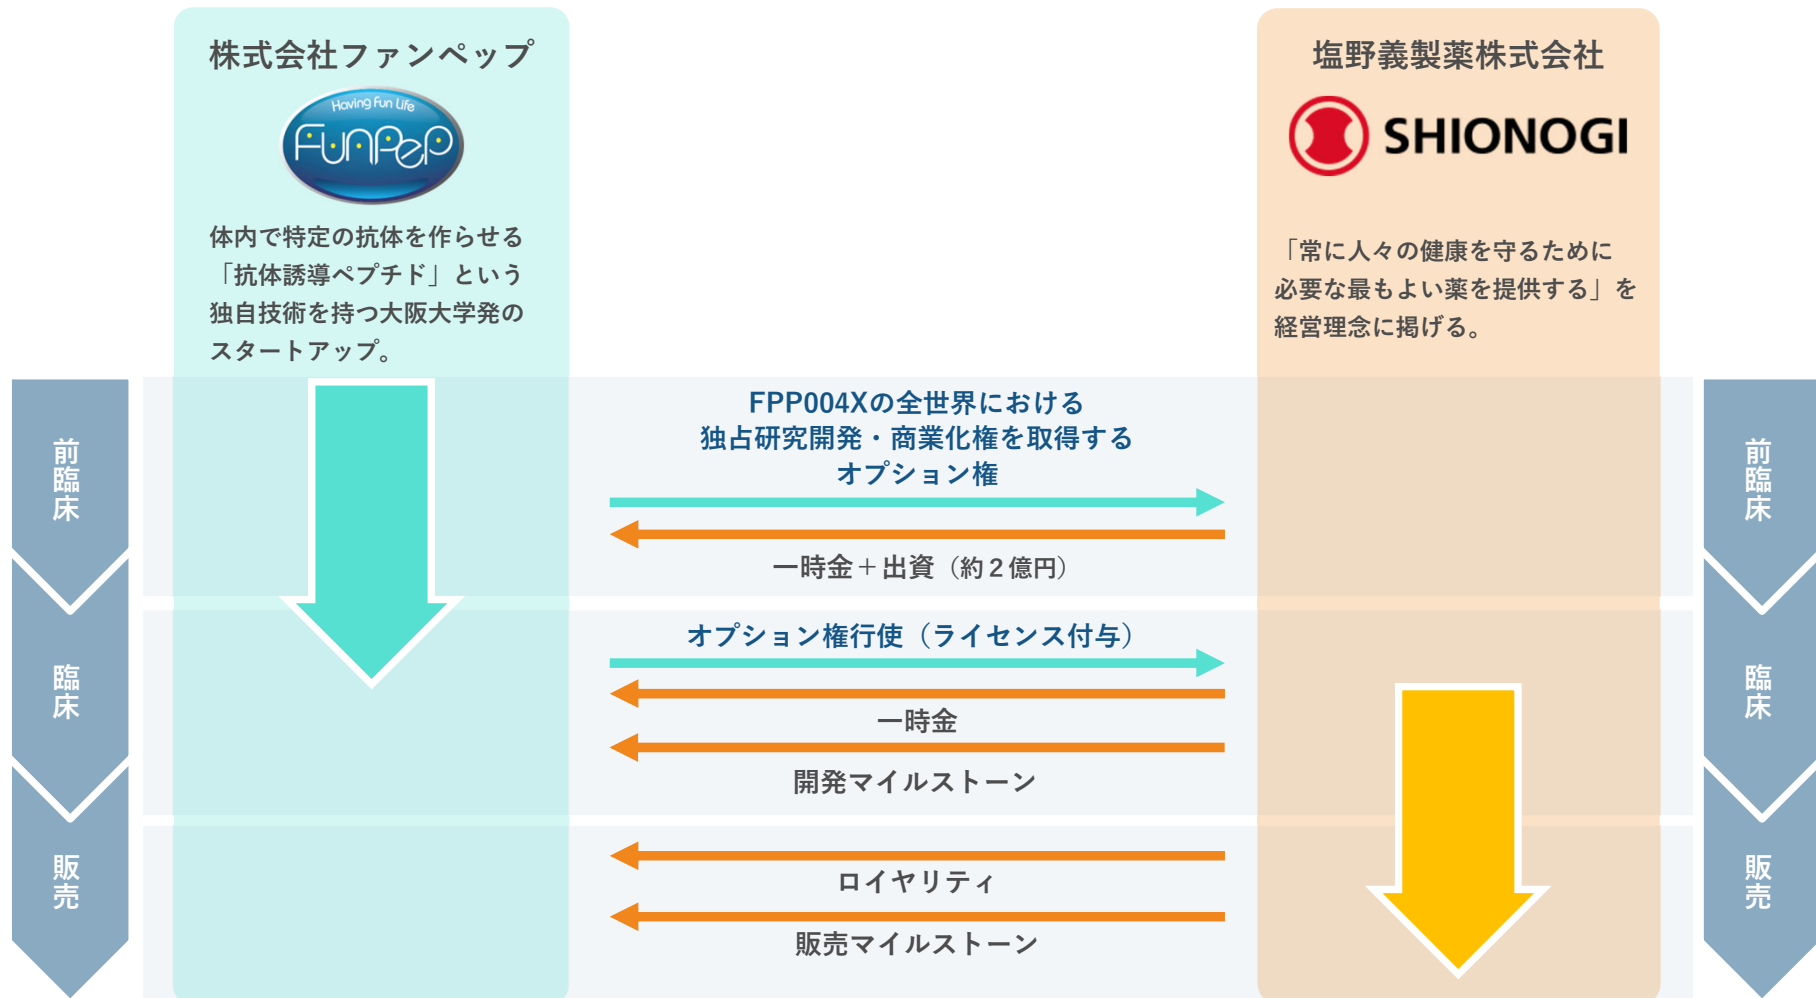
株式会社ファンペップ

Having Fun Life

FunPep

体内で特定の抗体を作らせる「抗体誘導ペプチド」という独自技術を持つ大阪大学発のスタートアップ。

塩野義製薬株式会社

SHIONOGI

「常に人々の健康を守るために必要な最もよい薬を提供する」を経営理念に掲げる。

前臨床

FPP004Xの全世界における独占研究開発・商業化権を取得するオプション権

一時金＋出資（約２億円）

臨床

オプション権行使（ライセンス付与）

一時金

開発マイルストーン

販売

ロイヤリティ

販売マイルストーン

前臨床

臨床

販売